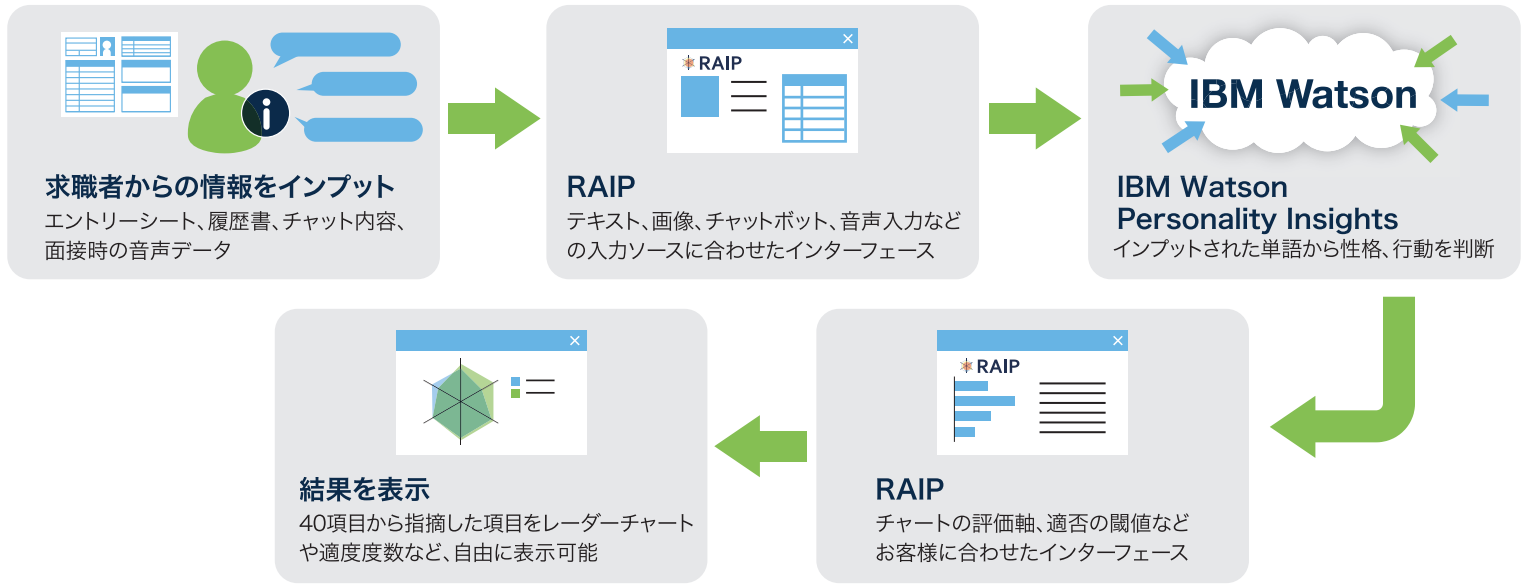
求職者からの情報をインプット
エントリーシート、履歴書、チャット内容、面接時の音声データ

RAIP

RAIP
テキスト、画像、チャットボット、音声入力などの入力ソースに合わせたインターフェース

IBM Watson

IBM Watson Personality Insights
インプットされた単語から性格、行動を判断

RAIP

RAIP
チャートの評価軸、適否の閾値などお客様に合わせたインターフェース

結果を表示
40項目から指摘した項目をレーダーチャートや適度度数など、自由に表示可能